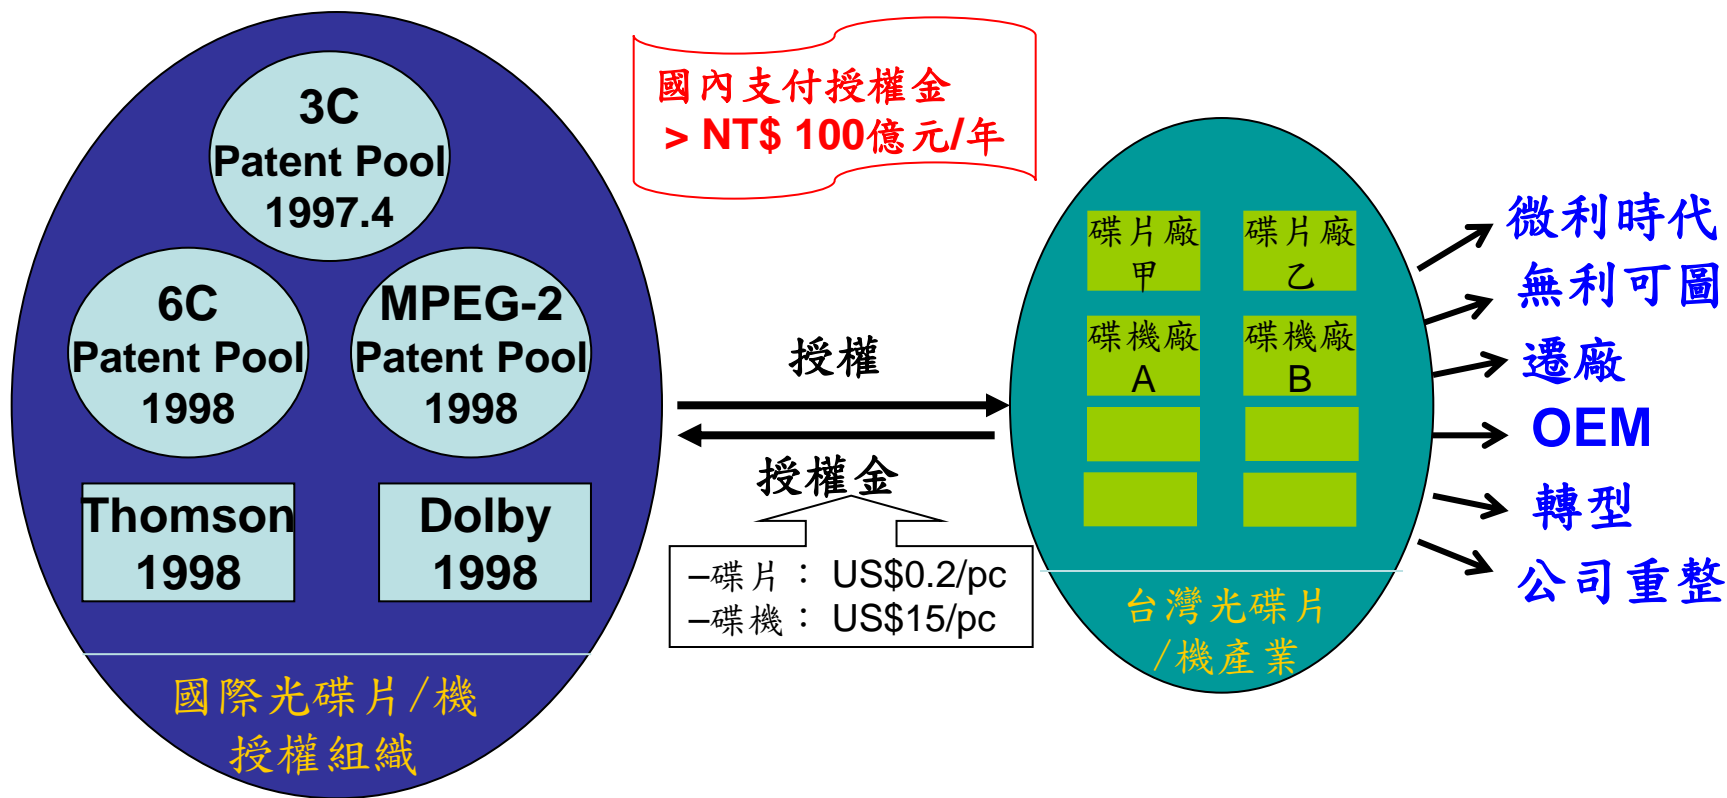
3C
Patent Pool
1997.4

6C
Patent Pool
1998

MPEG-2
Patent Pool
1998

Thomson
1998

Dolby
1998

國際光碟片/機
授權組織

國內支付授權金
> NT$ 100億元/年

授權

授權金

–碟片 : US$0.2/pc
–碟機 : US$15/pc

碟片廠
甲

碟片廠
乙

碟機廠
A

碟機廠
B

台灣光碟片
/機產業

微利時代
無利可圖
遷廠
OEM
轉型
公司重整